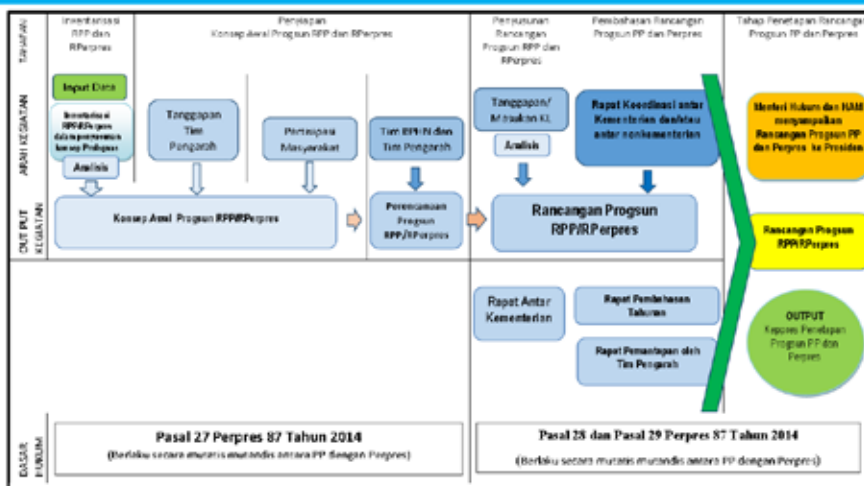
TAHAPAN

Inventarisasi RPP dan RPerpres

Penyiapan Konsep Awal Progsun RPP dan RPerpres

Penyusunan Rancangan Progsun RPP dan RPerpres

Pembahasan Rancangan Progsun PP dan Perpres

Tahap Penetapan Rancangan Progsun PP dan Perpres

ARAH KEGIATAN

Input Data

Inventarisasi RPP/RPerpres dalam penyusunan konsep Progsun

Analisis

Tanggapan Tim Pengarah

Partisipasi Masyarakat

Tim BPHN dan Tim Pengarah

Tanggapan/ Masukan KL

Analisis

Rapat Koordinasi antar Kementerian dan/atau antar nonkementerian

Menteri Hukum dan HAM menyampaikan Rancangan Progsun PP dan Perpres ke Presiden

OUT PUT KEGIATAN

Konsep Awal Progsun RPP/RPerpres

Perencanaan Progsun RPP/RPerpres

Rancangan Progsun RPP/RPerpres

Rancangan Progsun RPP/RPerpres

Rapat Antar Kementerian

Rapat Pembahasan Tahunan

Rapat Pemantapan oleh Tim Pengarah

OUTPUT Keppres Penetapan Progsun PP dan Perpres

DASAR HUKUM

Pasal 27 Perpres 87 Tahun 2014
(Berlaku secara mutatis mutandis antara PP dengan Perpres)

Pasal 28 dan Pasal 29 Perpres 87 Tahun 2014
(Berlaku secara mutatis mutandis antara PP dengan Perpres)